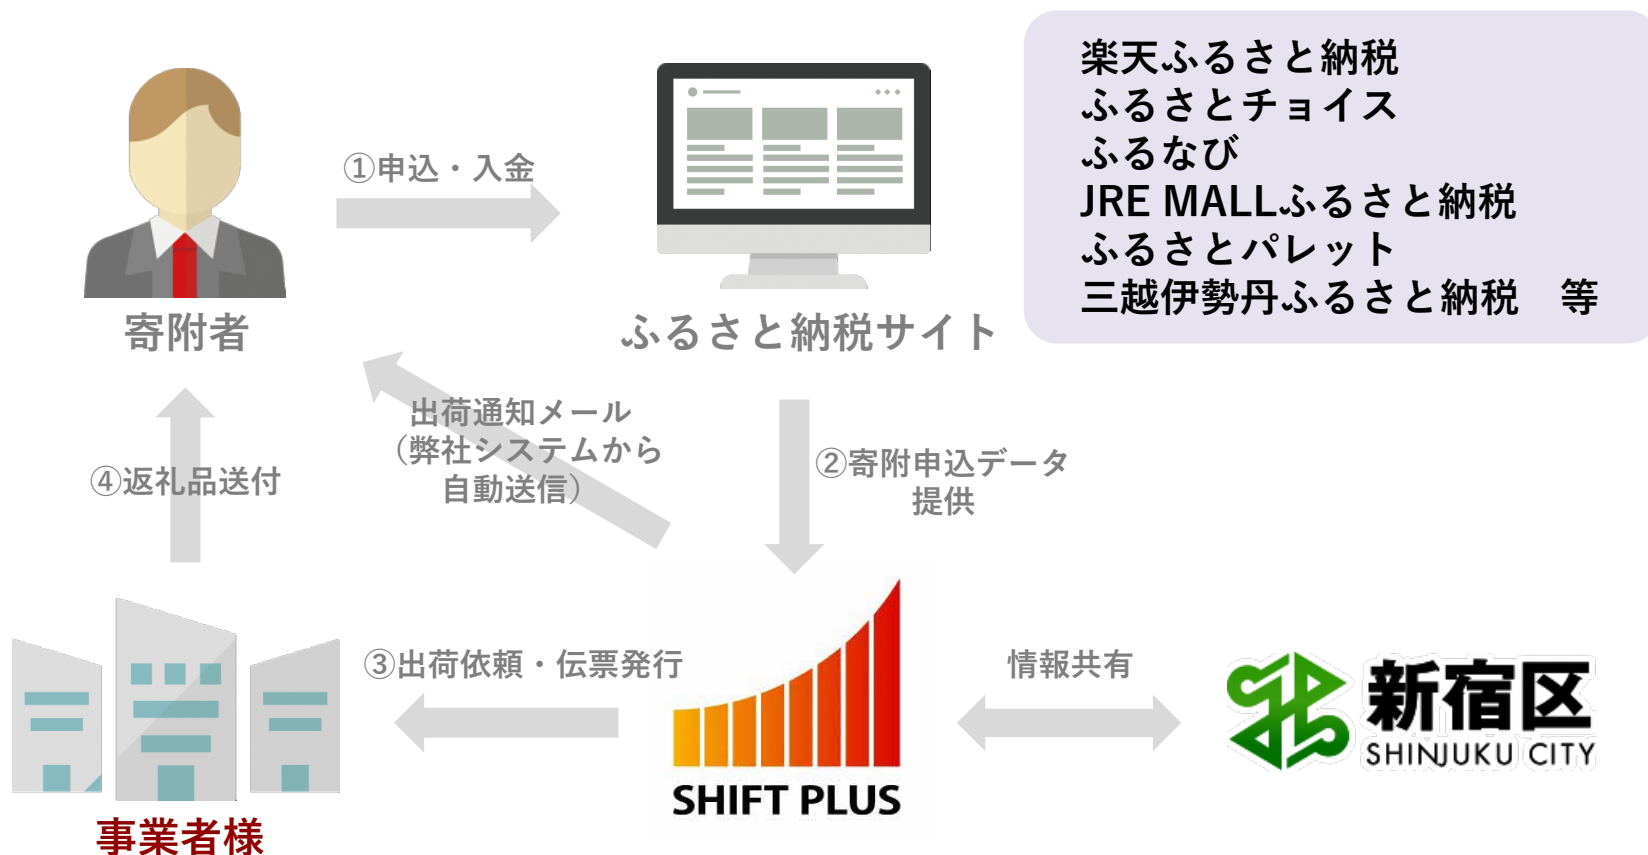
楽天ふるさと納税
ふるさとチョイス
ふるなび
JRE MALLふるさと納税
ふるさとパレット
三越伊勢丹ふるさと納税　等

①申込・入金

寄附者

ふるさと納税サイト

出荷通知メール
（弊社システムから
自動送信）

②寄附申込データ
提供

④返礼品送付

③出荷依頼・伝票発行

情報共有

SHIFT PLUS

新宿区
SHINJUKU CITY

事業者様